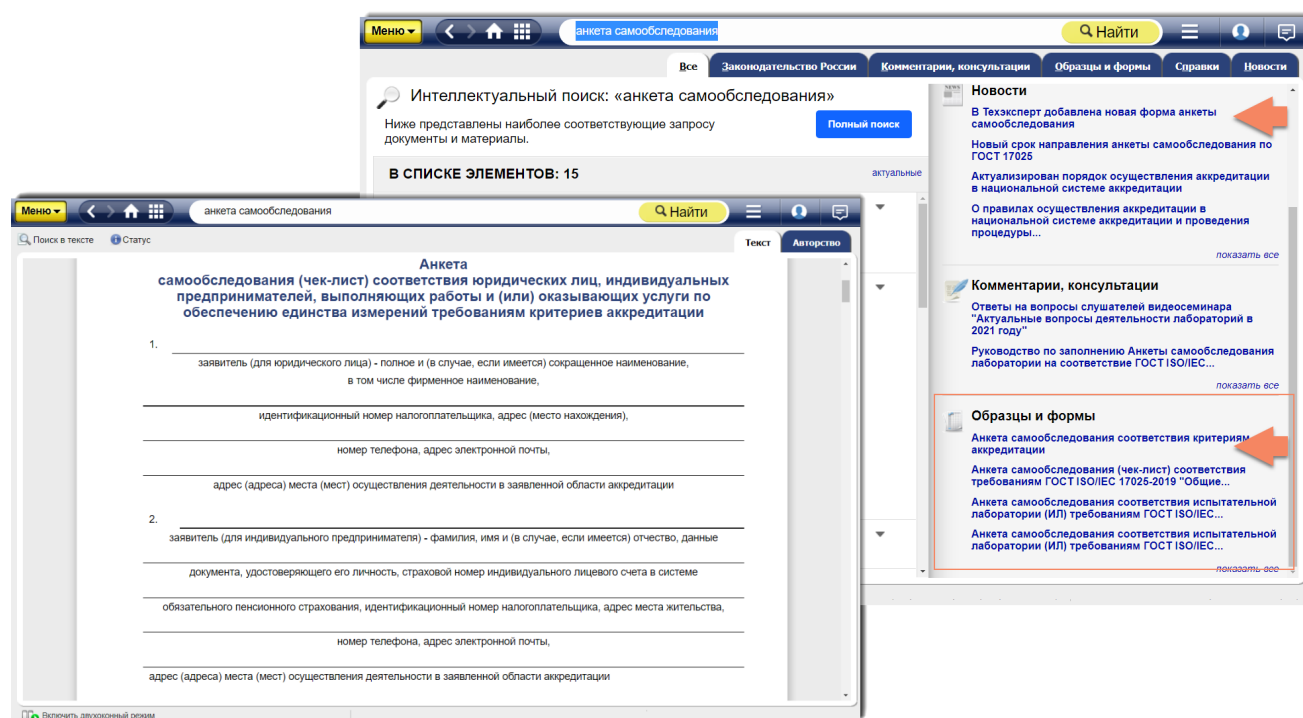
Меню
анкета самообследования
Найти
Все
Законодательство России
Комментарии, консультации
Образцы и формы
Справки
Новости

Интеллектуальный поиск: «анкета самообследования»
Ниже представлены наиболее соответствующие запросу документы и материалы.
Полный поиск

В СПИСКЕ ЭЛЕМЕНТОВ: 15
актуальные

Новости
В Техэксперт добавлена новая форма анкеты самообследования
Новый срок направления анкеты самообследования по ГОСТ 17025
Актуализирован порядок осуществления аккредитации в национальной системе аккредитации
О правилах осуществления аккредитации в национальной системе аккредитации и проведения процедуры...
показать все

Комментарии, консультации
Ответы на вопросы слушателей видеосеминара "Актуальные вопросы деятельности лабораторий в 2021 году"
Руководство по заполнению Анкеты самообследования лаборатории на соответствие ГОСТ ISO/IEC...
показать все

Образцы и формы
Анкета самообследования соответствия критериям аккредитации
Анкета самообследования (чек-лист) соответствия требованиям ГОСТ ISO/IEC 17025-2019 "Общие...
Анкета самообследования соответствия испытательной лаборатории (ИЛ) требованиям ГОСТ ISO/IEC...
Анкета самообследования соответствия испытательной лаборатории (ИЛ) требованиям ГОСТ ISO/IEC...
показать все

Меню
анкета самообследования
Найти
Поиск в тексте
Статус
Текст
Авторство

Анкета
самообследования (чек-лист) соответствия юридических лиц, индивидуальных предпринимателей, выполняющих работы и (или) оказывающих услуги по обеспечению единства измерений требованиям критериев аккредитации

1.
заявитель (для юридического лица) - полное и (в случае, если имеется) сокращенное наименование, в том числе фирменное наименование,
идентификационный номер налогоплательщика, адрес (место нахождения),
номер телефона, адрес электронной почты,
адрес (адреса) места (мест) осуществления деятельности в заявленной области аккредитации

2.
заявитель (для индивидуального предпринимателя) - фамилия, имя и (в случае, если имеется) отчество, данные
документа, удостоверяющего его личность, страховой номер индивидуального лицевого счета в системе
обязательного пенсионного страхования, идентификационный номер налогоплательщика, адрес места жительства,
номер телефона, адрес электронной почты,
адрес (адреса) места (мест) осуществления деятельности в заявленной области аккредитации

Включить двухоконный режим